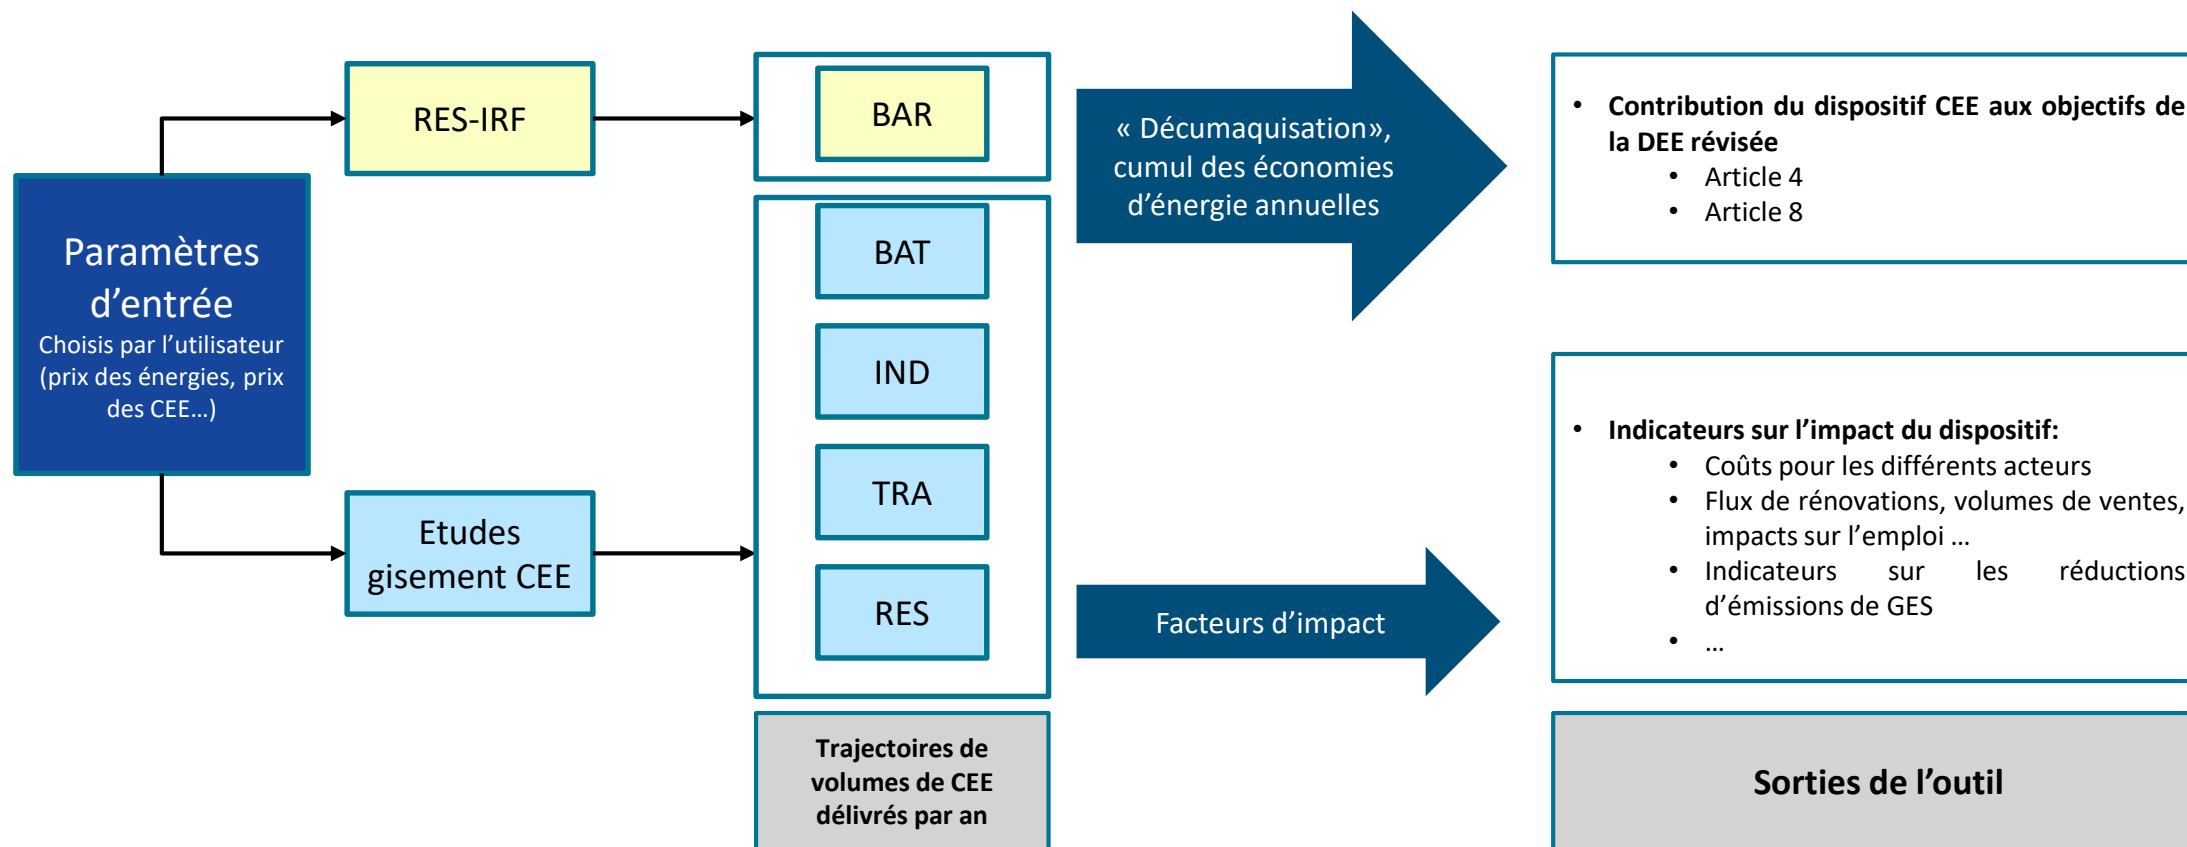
Paramètres d’entrée
Choisis par l’utilisateur (prix des énergies, prix des CEE…)

RES-IRF

Etudes gisement CEE

BAR

BAT

IND

TRA

RES

Trajectoires de volumes de CEE délivrés par an

« Décumaquisation», cumul des économies d’énergie annuelles

Facteurs d’impact

• Contribution du dispositif CEE aux objectifs de la DEE révisée
  • Article 4
  • Article 8

• Indicateurs sur l’impact du dispositif:
  • Coûts pour les différents acteurs
  • Flux de rénovations, volumes de ventes, impacts sur l’emploi …
  • Indicateurs sur les réductions d’émissions de GES
  • …

Sorties de l’outil